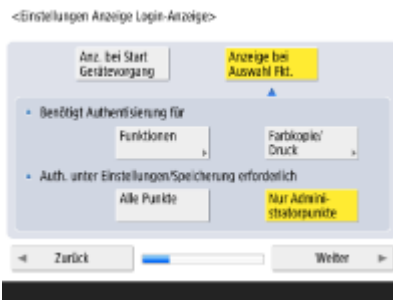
<Einstellungen Anzeige Login-Anzeige>

Anz. bei Start Gerätevorgang

Anzeige bei Auswahl Fkt.

• Benötigt Authentisierung für

Funktionen

Farbkopie/ Druck

• Auth. unter Einstellungen/Speicherung erforderlich

Alle Punkte

Nur Administratorpunkte

◄ Zurück

Weiter ►